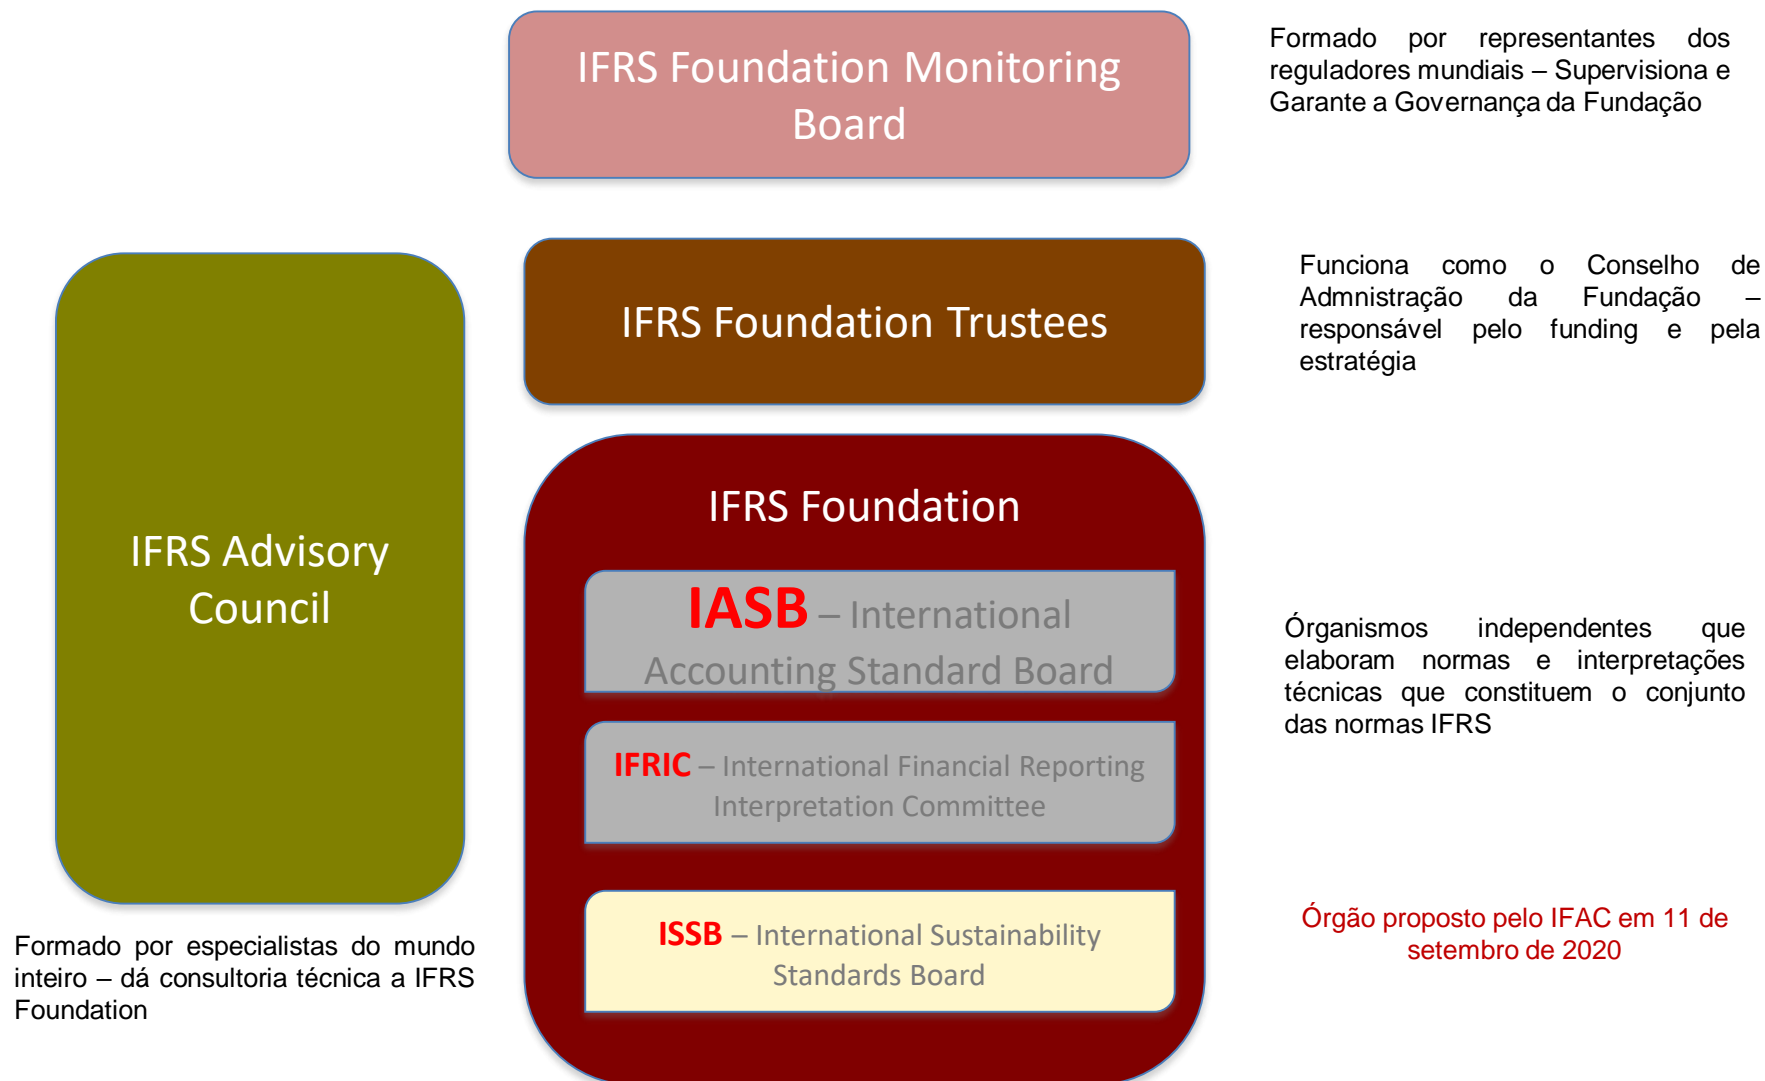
IFRS Foundation Monitoring Board

Formado por representantes dos reguladores mundiais – Supervisiona e Garante a Governança da Fundação

IFRS Advisory Council

IFRS Foundation Trustees

Funciona como o Conselho de Admnistração da Fundação – responsável pelo funding e pela estratégia

IFRS Foundation

IASB – International Accounting Standard Board

IFRIC – International Financial Reporting Interpretation Committee

ISSB – International Sustainability Standards Board

Órganismos independentes que elaboram normas e interpretações técnicas que constituem o conjunto das normas IFRS

Formado por especialistas do mundo inteiro – dá consultoria técnica a IFRS Foundation

Órgão proposto pelo IFAC em 11 de setembro de 2020